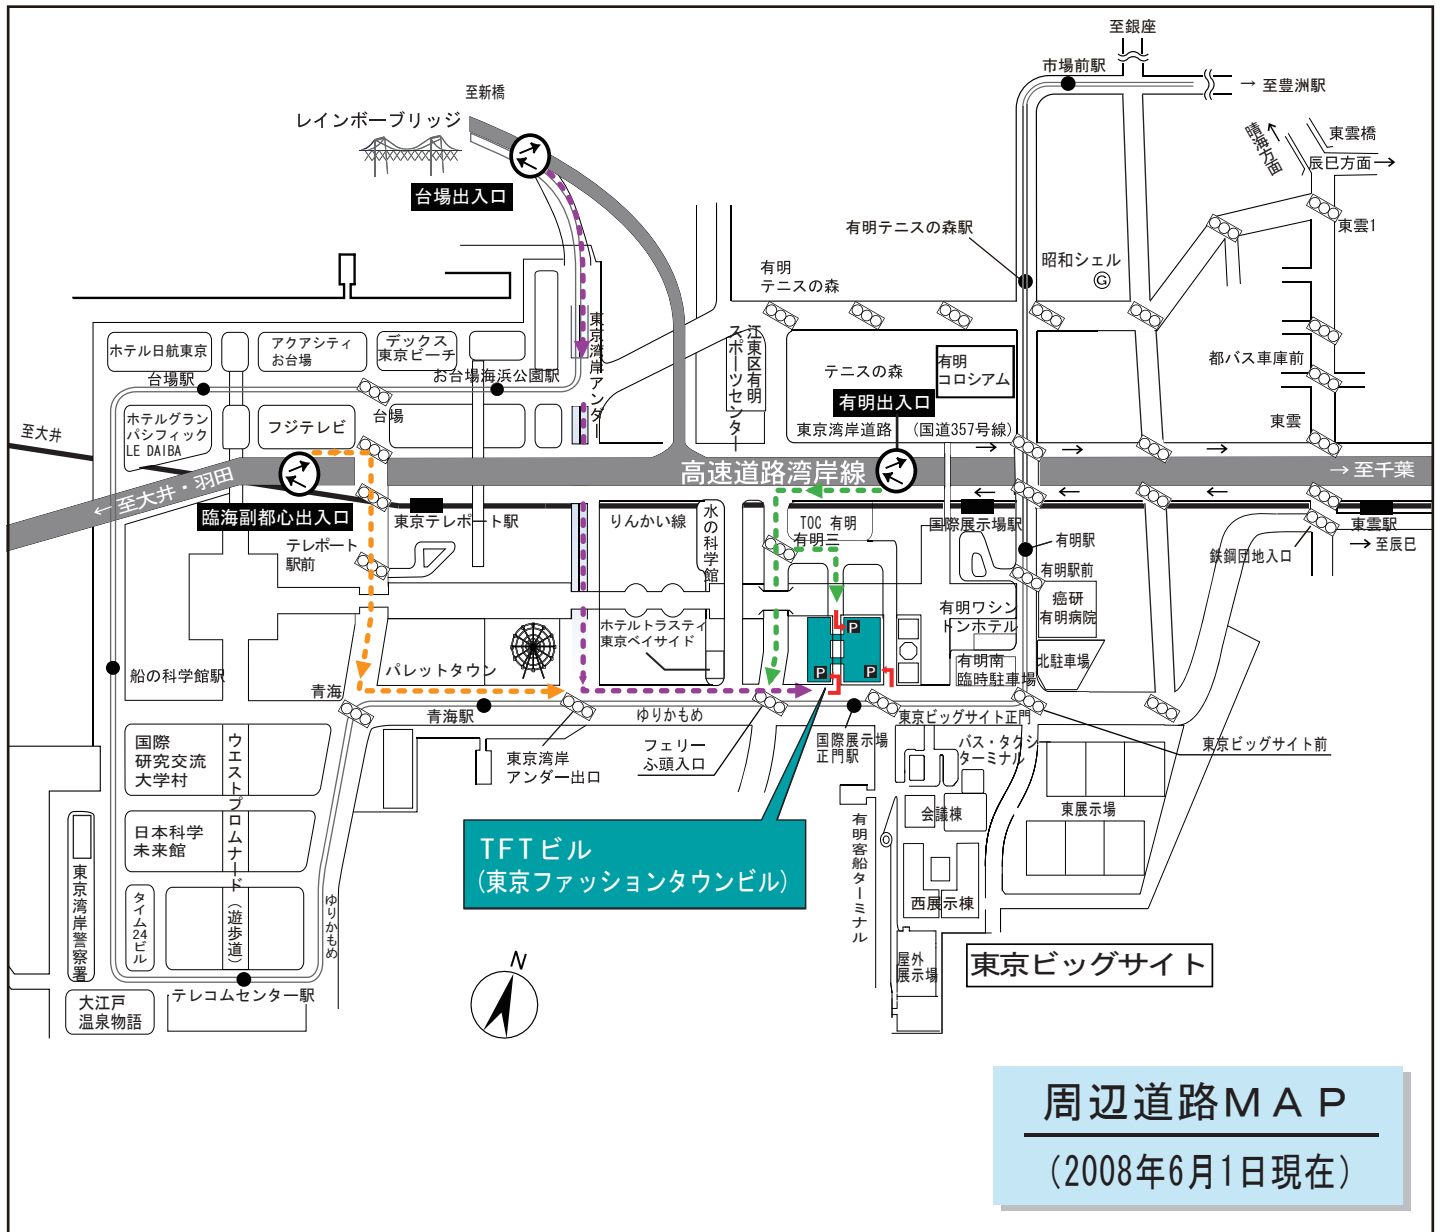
至銀座
市場前駅
→ 至豊洲駅
晴海方面
東雲橋
辰巳方面→
至新橋
レインボーブリッジ
台場出入口
東雲1
有明テニスの森駅
昭和シェル
有明
テニスの森
都バス車庫前
ホテル日航東京
アクアシティ お台場
デックス 東京ビーチ
台場駅
お台場海浜公園駅
東京湾岸アンダー
江東区有明スポーツセンター
テニスの森
有明コロシアム
有明出入口
東雲
ホテルグランパシフィック LE DAIBA
フジテレビ
台場
東京湾岸道路
(国道357号線)
至大井
高速道路湾岸線
→ 至千葉
← 至大井・羽田
臨海副都心出入口
東京テレポート駅
りんかい線
水の科学館
TOC 有明
有明三
国際展示場駅
有明駅
東雲駅
→ 至辰巳
鉄鋼団地入口
テレポート駅前
有明駅前
癌研有明病院
ホテルトラスティ東京ベイサイド
有明ワシントンホテル
有明南臨時駐車場
北駐車場
船の科学館駅
パレットタウン
青海
青海駅
ゆりかもめ
東京ビッグサイト正門
東京ビッグサイト前
国際研究交流大学村
ウエストプロムナード(遊歩道)
東京湾岸アンダー出口
フェリーふ頭入口
国際展示場正門駅
バス・タクシーターミナル
会議棟
東展示場
日本科学未来館
TFTビル
(東京ファッションタウンビル)
有明客船ターミナル
西展示棟
東京湾岸警察署
タイム24ビル
ゆりかもめ
N
屋外展示場
東京ビッグサイト
大江戸温泉物語
テレコムセンター駅
周辺道路MAP
(2008年6月1日現在)